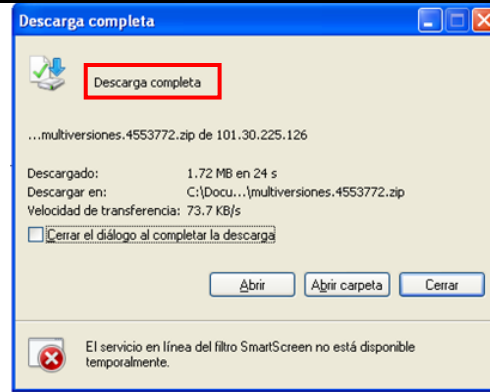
Descarga completa

Descarga completa

...multiversiones.4553772.zip de 101.30.225.126

Descargado: 1.72 MB en 24 s
Descargar en: C:\Docu...\multiversiones.4553772.zip
Velocidad de transferencia: 73.7 KB/s

Cerrar el diálogo al completar la descarga

Abrir
Abrir carpeta
Cerrar

El servicio en línea del filtro SmartScreen no está disponible temporalmente.